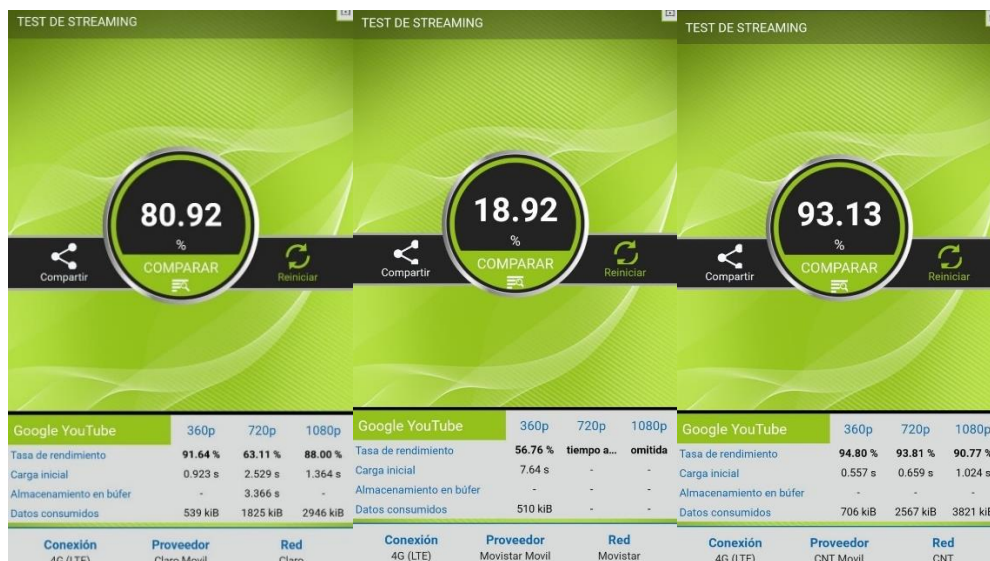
TEST DE STREAMING

80.92
%

Compartir

COMPARAR

Reiniciar

| Google YouTube | 360p | 720p | 1080p |
|---|---|---|---|
| Tasa de rendimiento | 91.64 % | 63.11 % | 88.00 % |
| Carga inicial | 0.923 s | 2.529 s | 1.364 s |
| Almacenamiento en búfer | - | 3.366 s | - |
| Datos consumidos | 539 kiB | 1825 kiB | 2946 kiB |

Conexión
4G (LTE)

Proveedor
Claro Movil

Red
Claro

TEST DE STREAMING

18.92
%

Compartir

COMPARAR

Reiniciar

| Google YouTube | 360p | 720p | 1080p |
|---|---|---|---|
| Tasa de rendimiento | 56.76 % | tiempo a... | omitida |
| Carga inicial | 7.64 s | - | - |
| Almacenamiento en búfer | - | - | - |
| Datos consumidos | 510 kiB | - | - |

Conexión
4G (LTE)

Proveedor
Movistar Movil

Red
Movistar

TEST DE STREAMING

93.13
%

Compartir

COMPARAR

Reiniciar

| Google YouTube | 360p | 720p | 1080p |
|---|---|---|---|
| Tasa de rendimiento | 94.80 % | 93.81 % | 90.77 % |
| Carga inicial | 0.557 s | 0.659 s | 1.024 s |
| Almacenamiento en búfer | - | - | - |
| Datos consumidos | 706 kiB | 2567 kiB | 3821 kiB |

Conexión
4G (LTE)

Proveedor
CNT Movil

Red
CNT